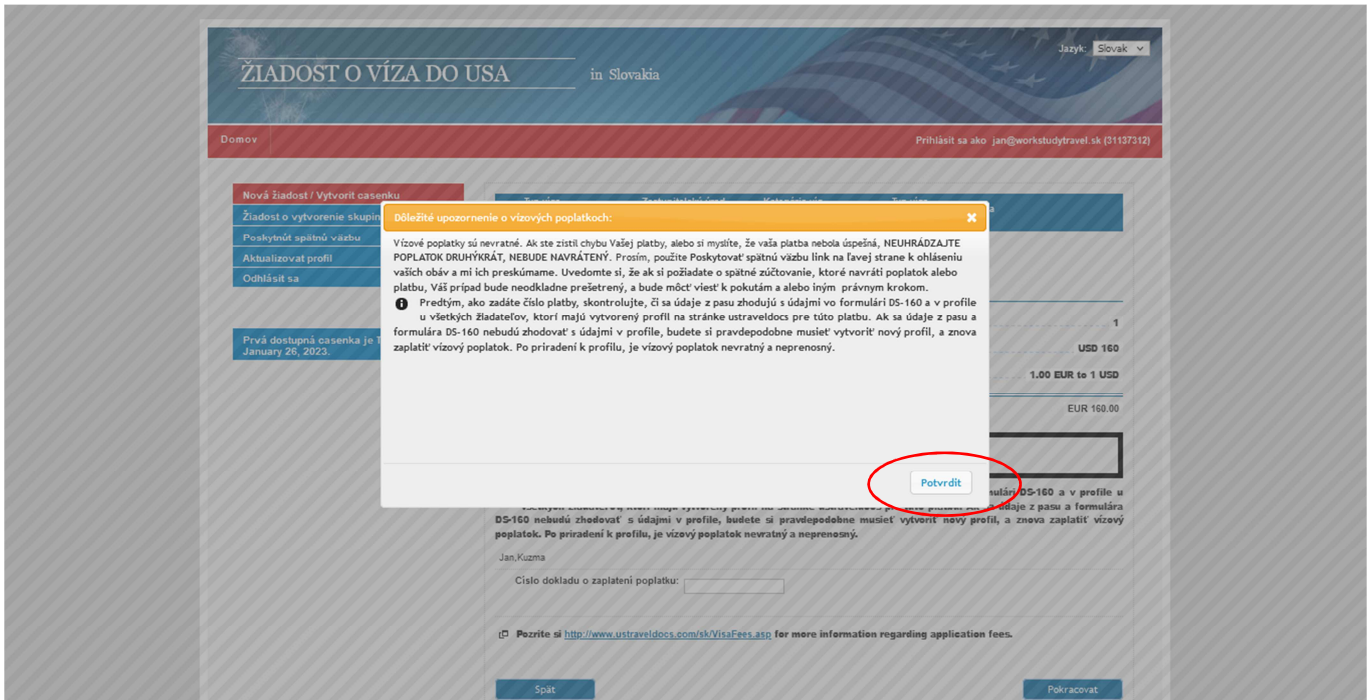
Jazyk: Slovak

ŽIADOST O VÍZA DO USA in Slovakia

Domov

Prihlásit sa ako jan@workstudytravel.sk (31137312)

Nová žiadost / Vytvorit casenku
Žiadost o vytvorenie skupin
Poskytnút spätnú väzbu
Aktualizovat profil
Odhlásit sa

Prvá dostupná casenka je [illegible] January 26, 2023.

Dôležité upozornenie o vízových poplatkoch:

Vízové poplatky sú nevratné. Ak ste zistil chybu Vašej platby, alebo si myslíte, že vaša platba nebola úspešná, NEUHRÁDZAJTE POPLATOK DRUHÝKRÁT, NEBUDE NAVRÁTENÝ. Prosím, použite Poskytovať spätnú väzbu link na ľavej strane k ohláseniu vašich obáv a mi ich preskúmame. Uvedomte si, že ak si požiadate o spätné zúčtovanie, ktoré navráti poplatok alebo platbu, Váš prípad bude neodkladne prešetrený, a bude môcť viesť k pokutám a alebo iným právnym krokom.

Predtým, ako zadáte číslo platby, skontrolujte, či sa údaje z pasu zhodujú s údajmi vo formulári DS-160 a v profile u všetkých žiadateľov, ktorí majú vytvorený profil na stránke ustraveldocs pre túto platbu. Ak sa údaje z pasu a formulára DS-160 nebudú zhodovať s údajmi v profile, budete si pravdepodobne musieť vytvoriť nový profil, a znova zaplatiť vízový poplatok. Po priradení k profilu, je vízový poplatok nevratný a neprenosný.

Potvrdit

1
USD 160
1.00 EUR to 1 USD
EUR 160.00

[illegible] formulári DS-160 a v profile u všetkých žiadateľov, ktorí majú vytvorený profil na stránke ustraveldocs pre túto platbu. Ak sa údaje z pasu a formulára DS-160 nebudú zhodovať s údajmi v profile, budete si pravdepodobne musieť vytvoriť nový profil, a znova zaplatiť vízový poplatok. Po priradení k profilu, je vízový poplatok nevratný a neprenosný.

Jan,Kuzma

Cislo dokladu o zaplateni poplatku:

Pozrite si http://www.ustraveldocs.com/sk/VisaFees.asp for more information regarding application fees.

Spät

Pokracovat